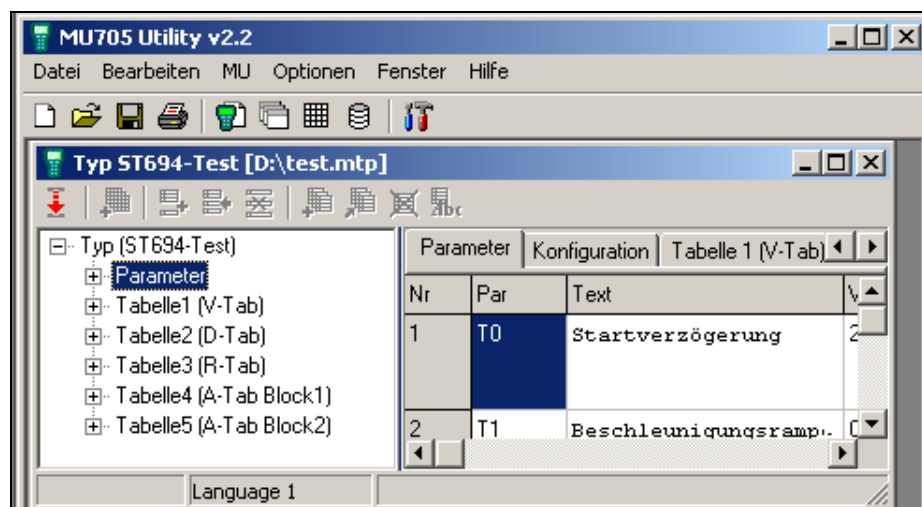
MU705 Utility v2.2

Datei Bearbeiten MU Optionen Fenster Hilfe

Typ ST694-Test [D:\test.mtp]

Typ (ST694-Test)
Parameter
Tabelle1 (V-Tab)
Tabelle2 (D-Tab)
Tabelle3 (R-Tab)
Tabelle4 (A-Tab Block1)
Tabelle5 (A-Tab Block2)

Parameter | Konfiguration | Tabelle 1 (V-Tab)

| Nr | Par | Text | V |
|---|---|---|---|
| 1 | T0 | Startverzögerung | 2 |
| 2 | T1 | Beschleunigungsramp. | 0 |

Language 1